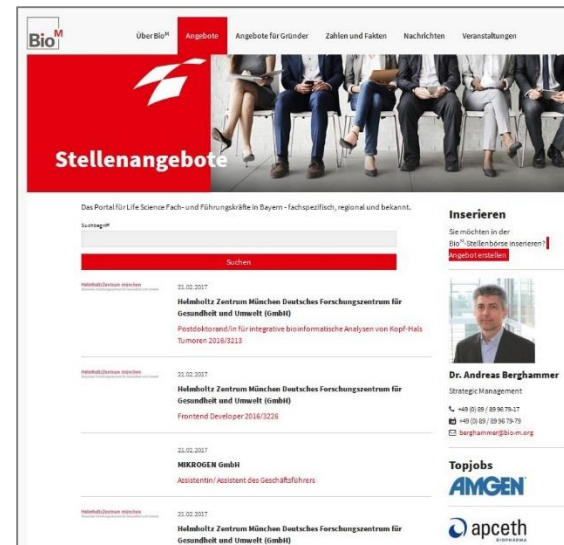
Bio$^M$

Über Bio$^M$ Angebote Angebote für Gründer Zahlen und Fakten Nachrichten Veranstaltungen

Stellenangebote

Das Portal für Life Science Fach- und Führungskräfte in Bayern - fachspezifisch, regional und bekannt.

Suchbegriff

Suchen

Helmholtz Zentrum münchen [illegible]

21.02.2017

Helmholtz Zentrum München Deutsches Forschungszentrum für Gesundheit und Umwelt (GmbH)

Postdoktorand/in für integrative bioinformatische Analysen von Kopf-Hals Tumoren 2016/3213

Helmholtz Zentrum münchen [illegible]

21.02.2017

Helmholtz Zentrum München Deutsches Forschungszentrum für Gesundheit und Umwelt (GmbH)

Frontend Developer 2016/3226

21.02.2017

MIKROGEN GmbH

Assistentin/ Assistent des Geschäftsführers

Helmholtz Zentrum münchen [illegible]

21.02.2017

Helmholtz Zentrum München Deutsches Forschungszentrum für Gesundheit und Umwelt (GmbH)

Inserieren

Sie möchten in der Bio$^M$-Stellenbörse inserieren?

Angebot erstellen

Dr. Andreas Berghammer

Strategic Management

+49 (0) 89 / 89 96 79-17

+49 (0) 89 / 89 96 79-79

berghammer@bio-m.org

Topjobs

AMGEN

apceth

BIOPHARMA